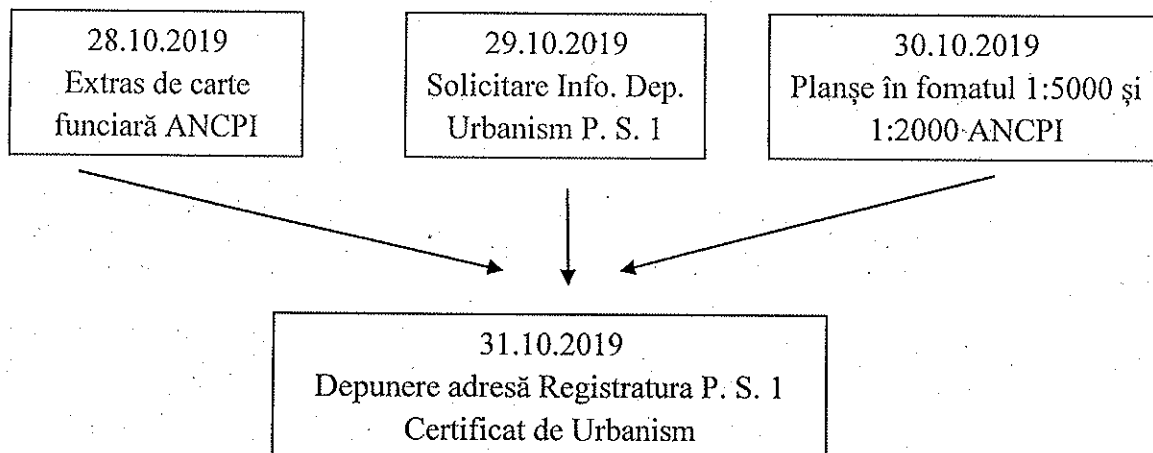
28.10.2019
Extras de carte funciară ANCPI

29.10.2019
Solicitare Info. Dep. Urbanism P. S. 1

30.10.2019
Planşe în fomatul 1:5000 şi 1:2000 ANCPI

31.10.2019
Depunere adresă Registratura P. S. 1
Certificat de Urbanism